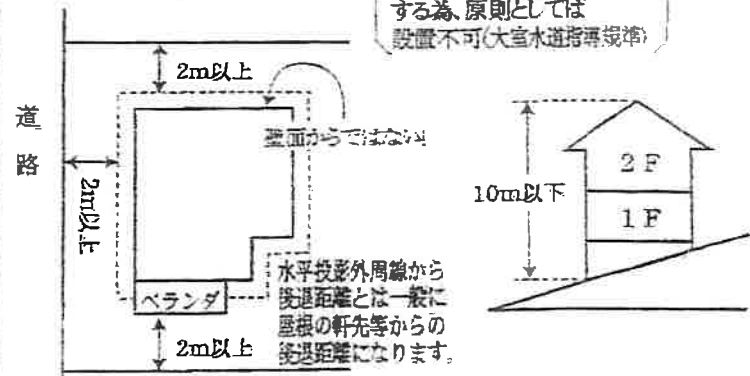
する為、原則としては
設置不可(大宮水道指導規準)

2m以上

壁面からではない

道
路

2m以上

水平投影外周線から
後退距離とは一般に
屋根の軒先等からの
後退距離になります。

ベランダ

2m以上

10m以下

2F

1F